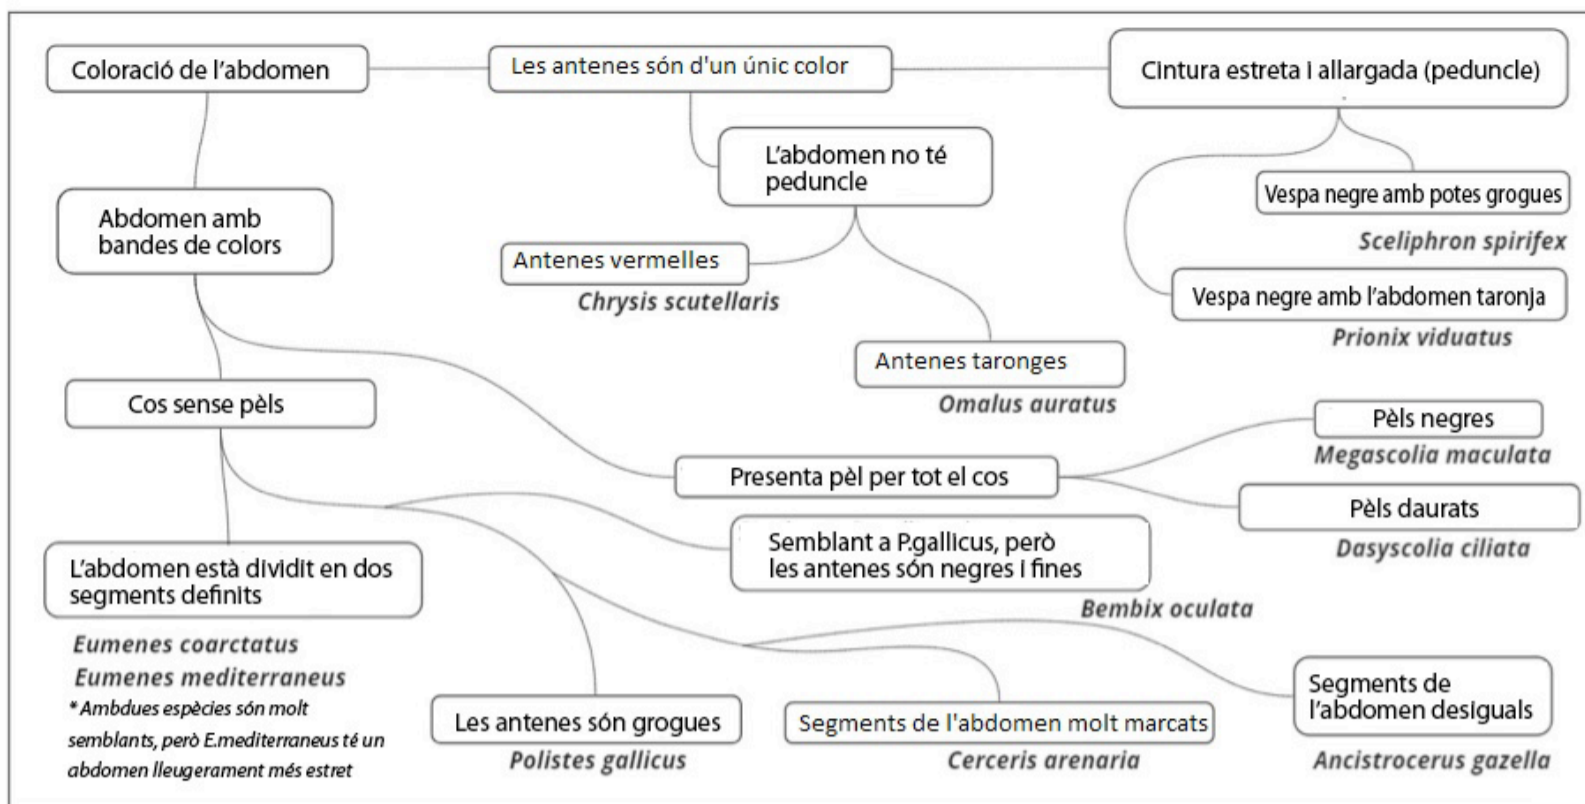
Coloració de l'abdomen

Les antenes són d'un únic color

Cintura estreta i allargada (peduncle)

L'abdomen no té peduncle

Vespa negre amb potes grogues

*Sceliphron spirifex*

Abdomen amb bandes de colors

Antenes vermelles

*Chrysis scutellaris*

Vespa negre amb l'abdomen taronja

*Prionix viduatus*

Antenes taronges

*Omalus auratus*

Cos sense pèls

Pèls negres

*Megascolia maculata*

Presenta pèl per tot el cos

Pèls daurats

*Dasyscolia ciliata*

Semblant a P.gallicus, però les antenes són negres i fines

*Bembix oculata*

L'abdomen està dividit en dos segments definits

*Eumenes coarctatus*

*Eumenes mediterraneus*

* Ambdues espècies són molt semblants, però E.mediterraneus té un abdomen lleugerament més estret

Les antenes són grogues

*Polistes gallicus*

Segments de l'abdomen molt marcats

*Cerceris arenaria*

Segments de l'abdomen desiguals

*Ancistrocerus gazella*